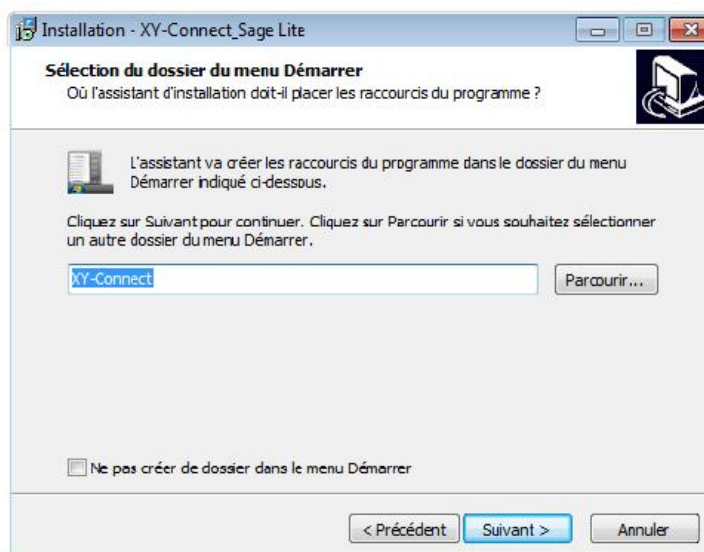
Installation - XY-Connect_Sage Lite

Sélection du dossier du menu Démarrer
Où l'assistant d'installation doit-il placer les raccourcis du programme ?

L'assistant va créer les raccourcis du programme dans le dossier du menu Démarrer indiqué ci-dessous.

Cliquez sur Suivant pour continuer. Cliquez sur Parcourir si vous souhaitez sélectionner un autre dossier du menu Démarrer.

XY-Connect

Parcourir...

Ne pas créer de dossier dans le menu Démarrer

< Précédent
Suivant >
Annuler